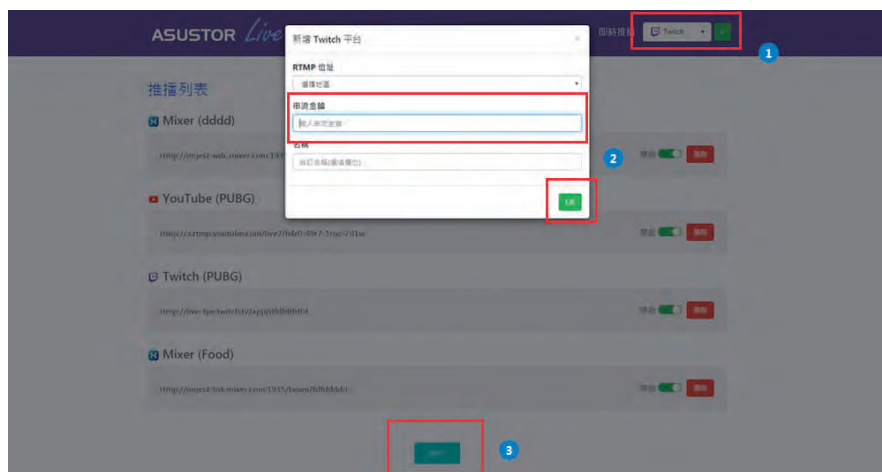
ASUSTOR Live

新增 Twitch 平台

×

RTMP 位址

選擇位置

串流金鑰

輸入串流金鑰

名稱

自訂名稱(選填欄位)

新增

即時推播

Twitch

+

1

2

3

推播列表

Mixer (dddd)

rtmp://ingest-wdc.mixer.com:1935/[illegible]

YouTube (PUBG)

rtmp://a.rtmp.youtube.com/live2/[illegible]

Twitch (PUBG)

rtmp://live-tpe.twitch.tv/app/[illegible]

Mixer (Food)

rtmp://ingest-tok.mixer.com:1935/beam/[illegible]

啟用

刪除

啟用

刪除

啟用

刪除

啟用

刪除

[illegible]